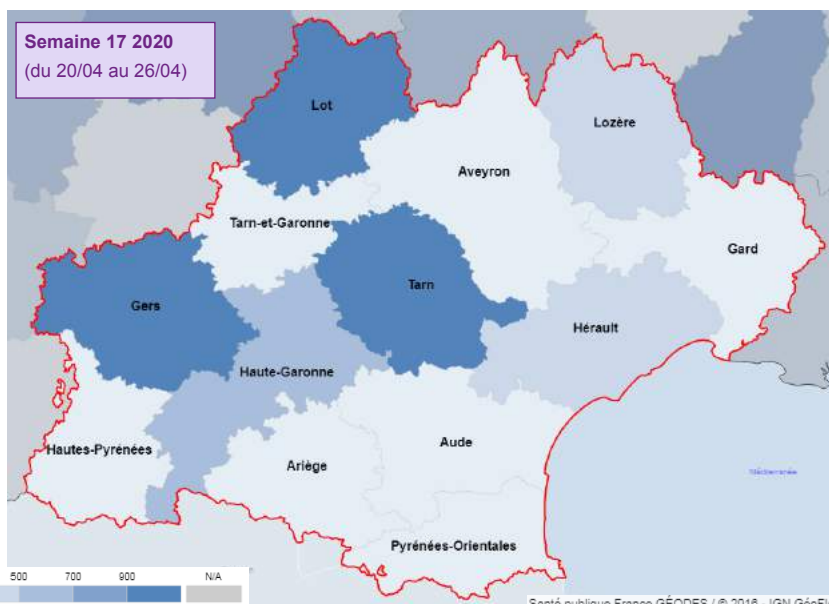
Semaine 17 2020
(du 20/04 au 26/04)

Lot
Lozère
Aveyron
Tarn-et-Garonne
Gard
Tarn
Gers
Hérault
Haute-Garonne
Aude
Hautes-Pyrénées
Ariège
Méditerranée
Pyrénées-Orientales

500 700 900 N/A

Santé publique France GÉODES / © 2016 - IGN GéoFl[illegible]